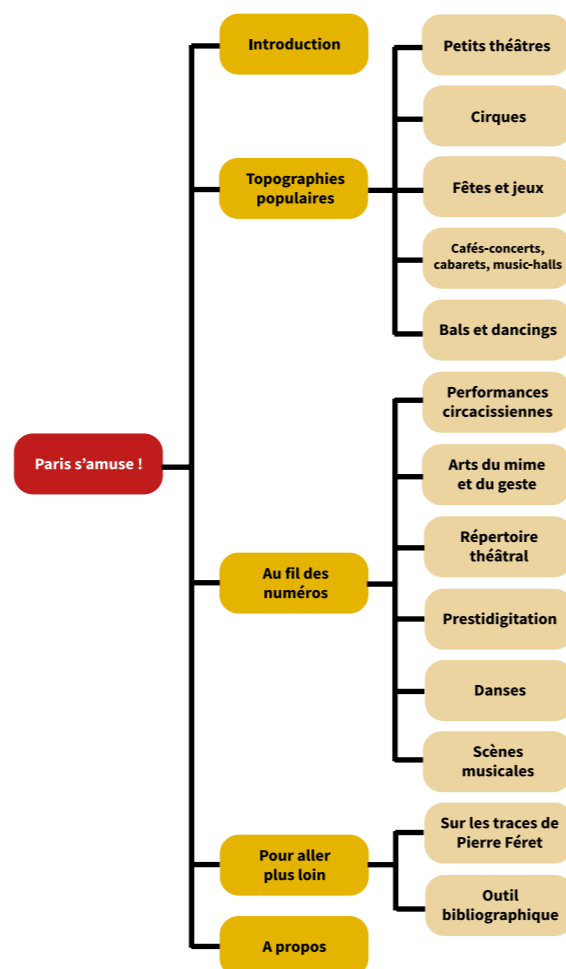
Paris s'amuse !

Introduction

Topographies populaires

Petits théâtres

Cirques

Fêtes et jeux

Cafés-concerts, cabarets, music-halls

Bals et dancings

Au fil des numéros

Performances circacissiennes

Arts du mime et du geste

Répertoire théâtral

Prestidigitation

Danses

Scènes musicales

Pour aller plus loin

Sur les traces de Pierre Féret

Outil bibliographique

A propos